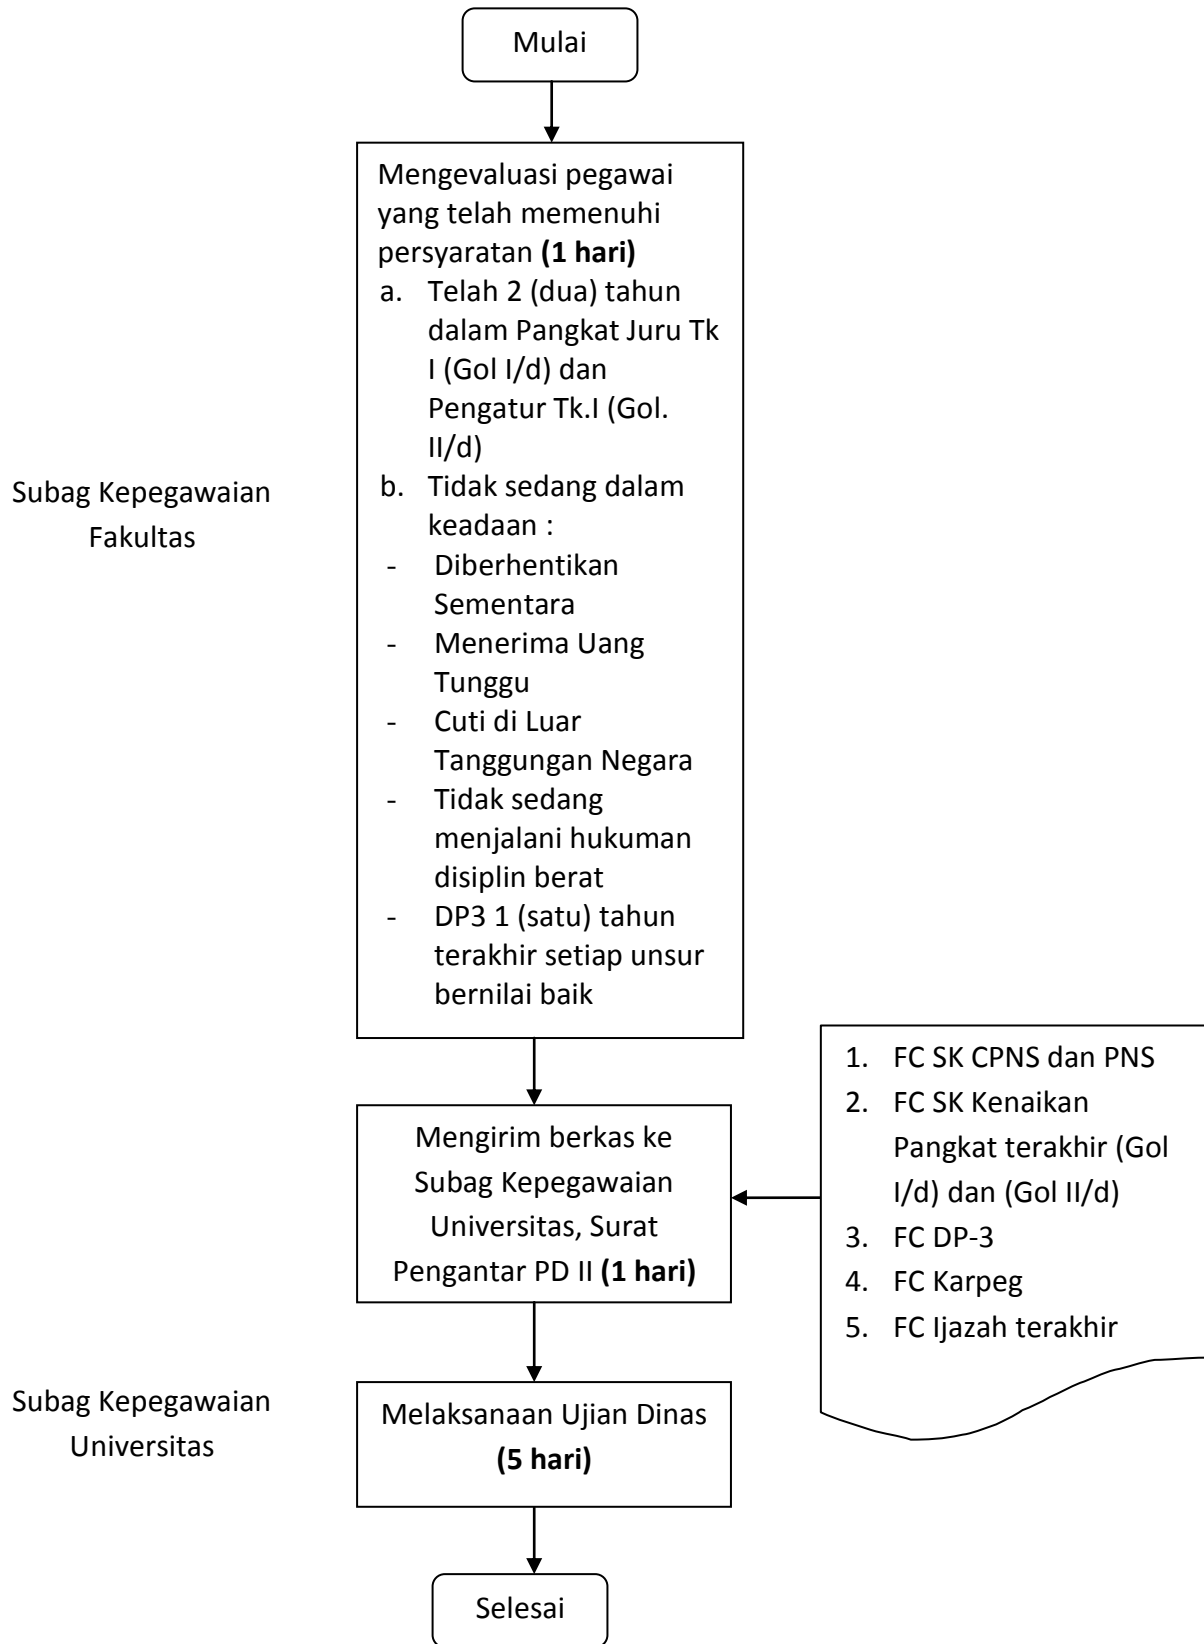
Mulai

Subag Kepegawaian Fakultas

Mengevaluasi pegawai yang telah memenuhi persyaratan **(1 hari)**
a. Telah 2 (dua) tahun dalam Pangkat Juru Tk I (Gol I/d) dan Pengatur Tk.I (Gol. II/d)
b. Tidak sedang dalam keadaan :
- Diberhentikan Sementara
- Menerima Uang Tunggu
- Cuti di Luar Tanggungan Negara
- Tidak sedang menjalani hukuman disiplin berat
- DP3 1 (satu) tahun terakhir setiap unsur bernilai baik

Mengirim berkas ke Subag Kepegawaian Universitas, Surat Pengantar PD II **(1 hari)**

1. FC SK CPNS dan PNS
2. FC SK Kenaikan Pangkat terakhir (Gol I/d) dan (Gol II/d)
3. FC DP-3
4. FC Karpeg
5. FC Ijazah terakhir

Subag Kepegawaian Universitas

Melaksanaan Ujian Dinas **(5 hari)**

Selesai